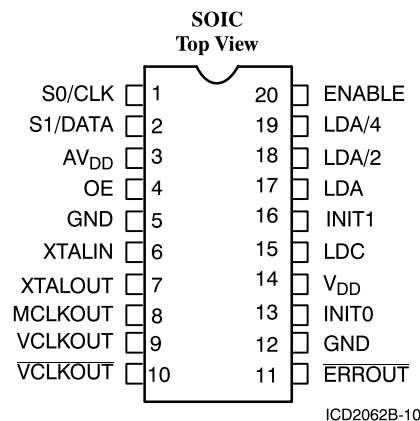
SOIC
Top View

S0/CLK 1
S1/DATA 2
AV$_{DD}$ 3
OE 4
GND 5
XTALIN 6
XTALOUT 7
MCLKOUT 8
VCLKOUT 9
$\overline{\text{VCLKOUT}}$ 10

20 ENABLE
19 LDA/4
18 LDA/2
17 LDA
16 INIT1
15 LDC
14 V$_{DD}$
13 INIT0
12 GND
11 $\overline{\text{ERROUT}}$

ICD2062B-10